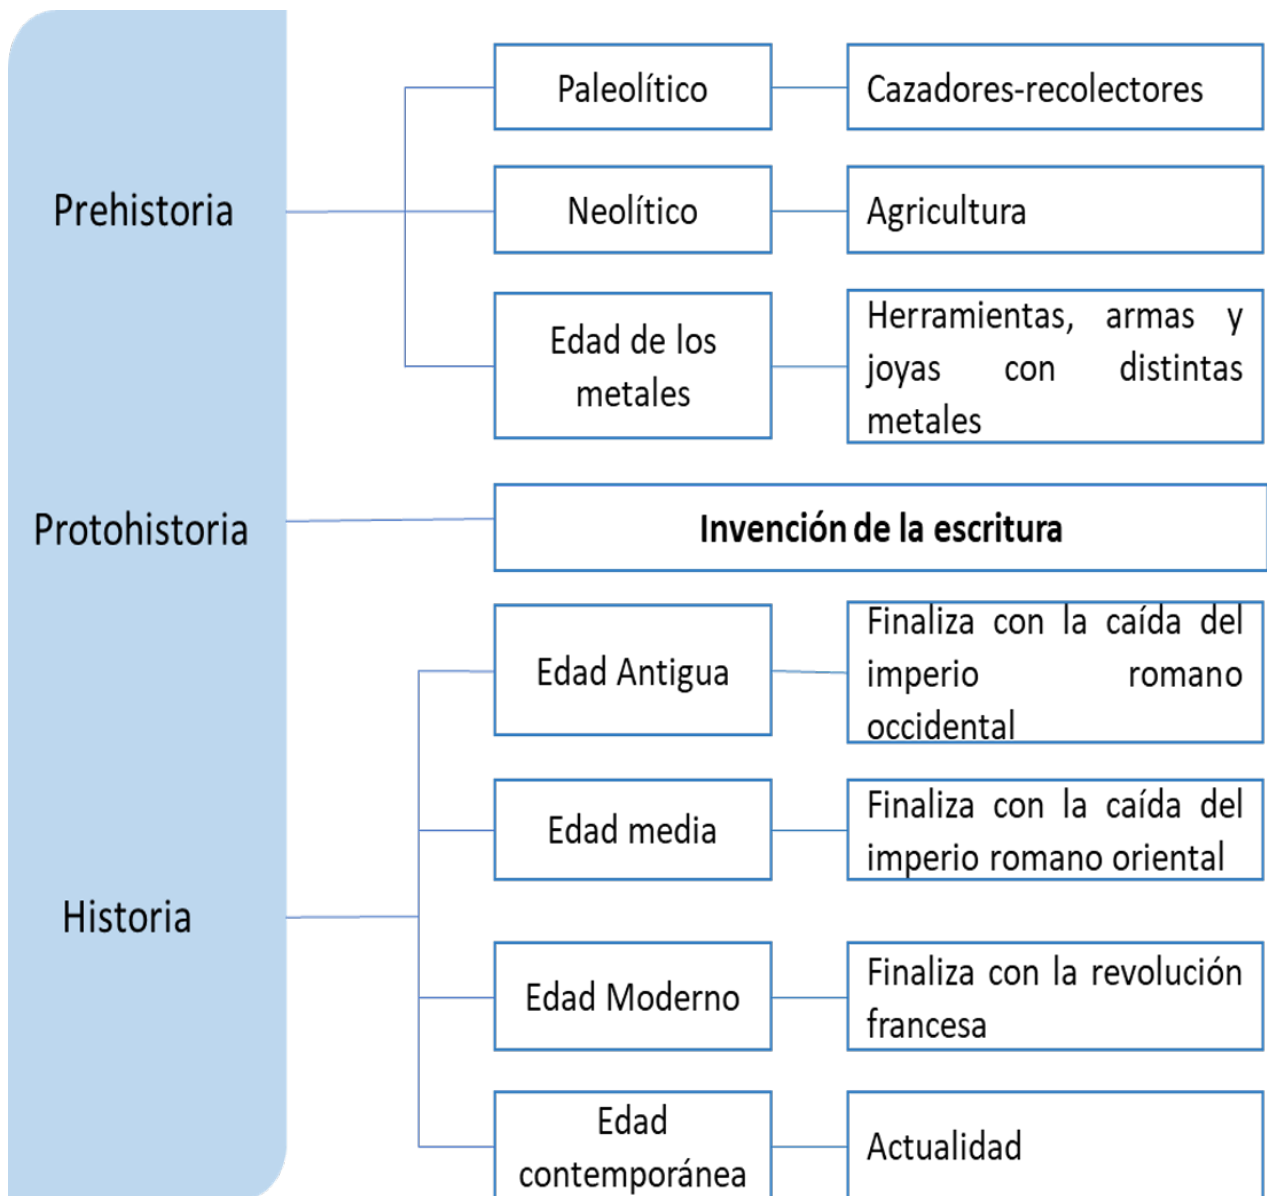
Prehistoria

Paleolítico

Cazadores-recolectores

Neolítico

Agricultura

Edad de los metales

Herramientas, armas y joyas con distintas metales

Protohistoria

Invención de la escritura

Historia

Edad Antigua

Finaliza con la caída del imperio romano occidental

Edad media

Finaliza con la caída del imperio romano oriental

Edad Moderno

Finaliza con la revolución francesa

Edad contemporánea

Actualidad